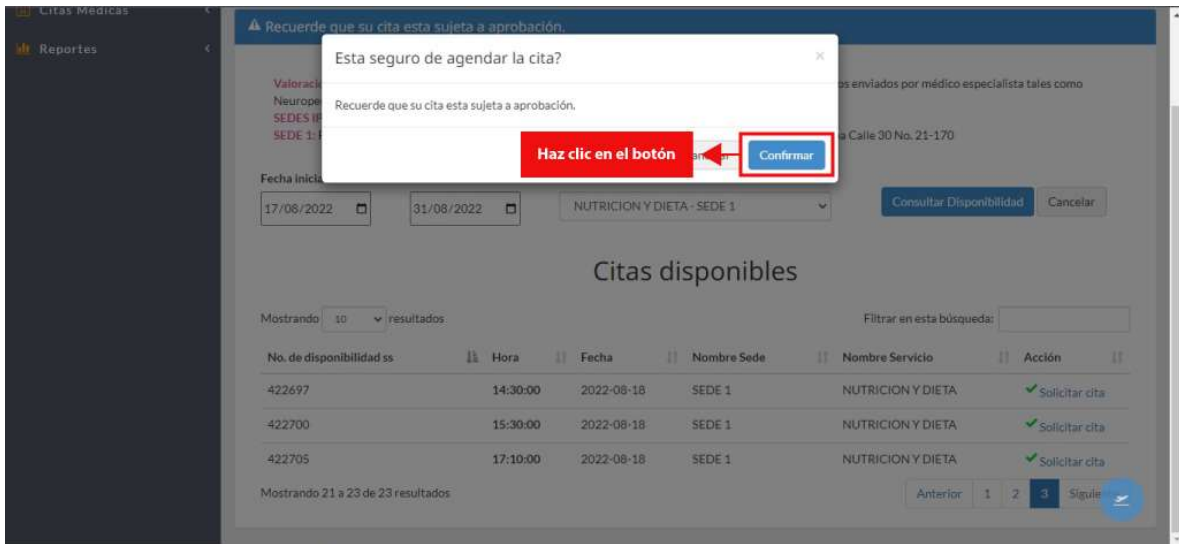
Citas Medicas
Reportes

Recuerde que su cita esta sujeta a aprobación.

Esta seguro de agendar la cita?

Recuerde que su cita esta sujeta a aprobación.

Haz clic en el botón

Confirmar

Valoraci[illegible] Neurope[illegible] SEDES IP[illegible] SEDE 1: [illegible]

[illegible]os enviados por médico especialista tales como

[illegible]a Calle 30 No. 21-170

Fecha inicia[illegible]

17/08/2022

31/08/2022

NUTRICION Y DIETA - SEDE 1

Consultar Disponibilidad

Cancelar

Citas disponibles

Mostrando 10 resultados

Filtrar en esta búsqueda:

| No. de disponibilidad ss | Hora | Fecha | Nombre Sede | Nombre Servicio | Acción |
|---|---|---|---|---|---|
| 422697 | 14:30:00 | 2022-08-18 | SEDE 1 | NUTRICION Y DIETA | Solicitar cita |
| 422700 | 15:30:00 | 2022-08-18 | SEDE 1 | NUTRICION Y DIETA | Solicitar cita |
| 422705 | 17:10:00 | 2022-08-18 | SEDE 1 | NUTRICION Y DIETA | Solicitar cita |

Mostrando 21 a 23 de 23 resultados

Anterior 1 2 3 Sigui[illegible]